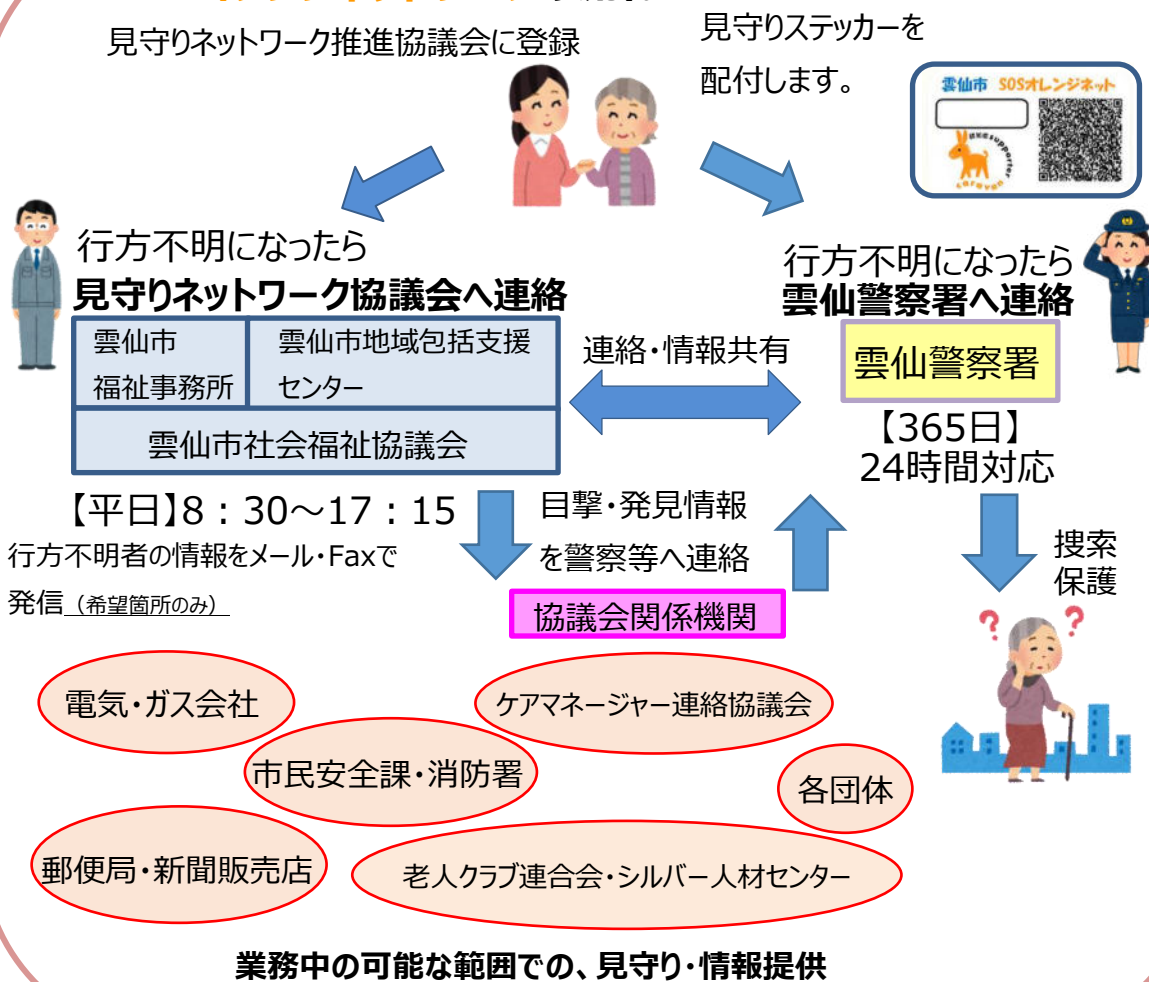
見守りネットワーク推進協議会に登録

見守りステッカーを配付します。

雲仙市 SOSオレンジネット

行方不明になったら
見守りネットワーク協議会へ連絡

| 雲仙市 福祉事務所 | 雲仙市地域包括支援センター |
|---|---|
| 雲仙市社会福祉協議会 | |

行方不明になったら
雲仙警察署へ連絡

連絡・情報共有

雲仙警察署

【365日】
24時間対応

【平日】8：30～17：15
行方不明者の情報をメール・Faxで発信（希望箇所のみ）

目撃・発見情報を警察等へ連絡

協議会関係機関

捜索
保護

電気・ガス会社

ケアマネージャー連絡協議会

市民安全課・消防署

各団体

郵便局・新聞販売店

老人クラブ連合会・シルバー人材センター

業務中の可能な範囲での、見守り・情報提供